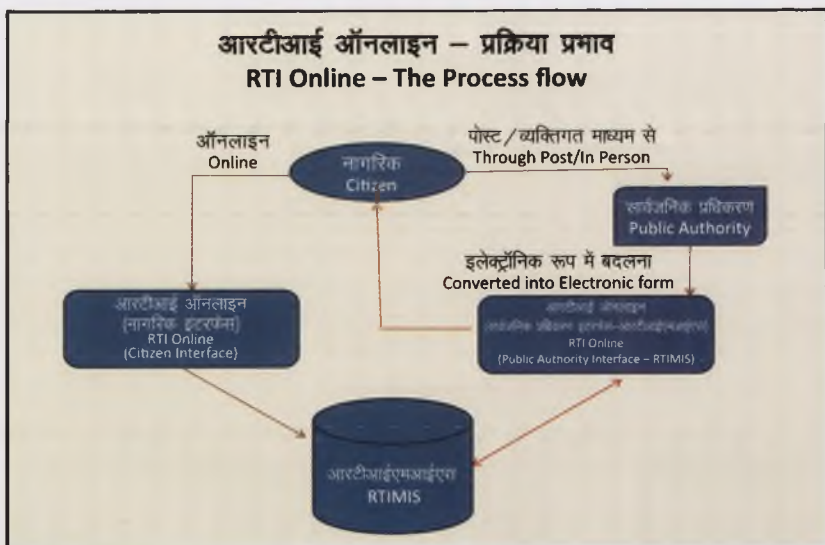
आरटीआई ऑनलाइन – प्रक्रिया प्रभाव
RTI Online – The Process flow

ऑनलाइन
Online

नागरिक
Citizen

पोस्ट / व्यक्तिगत माध्यम से
Through Post/In Person

सार्वजनिक प्राधिकरण
Public Authority

इलेक्ट्रॉनिक रूप में बदलना
Converted into Electronic form

आरटीआई ऑनलाइन
(नागरिक इंटरफेस)
RTI Online
(Citizen Interface)

आरटीआई ऑनलाइन
(सार्वजनिक प्राधिकरण इंटरफेस–आरटीआईएमआईएस)
RTI Online
(Public Authority Interface – RTIMIS)

आरटीआईएमआईएस
RTIMIS